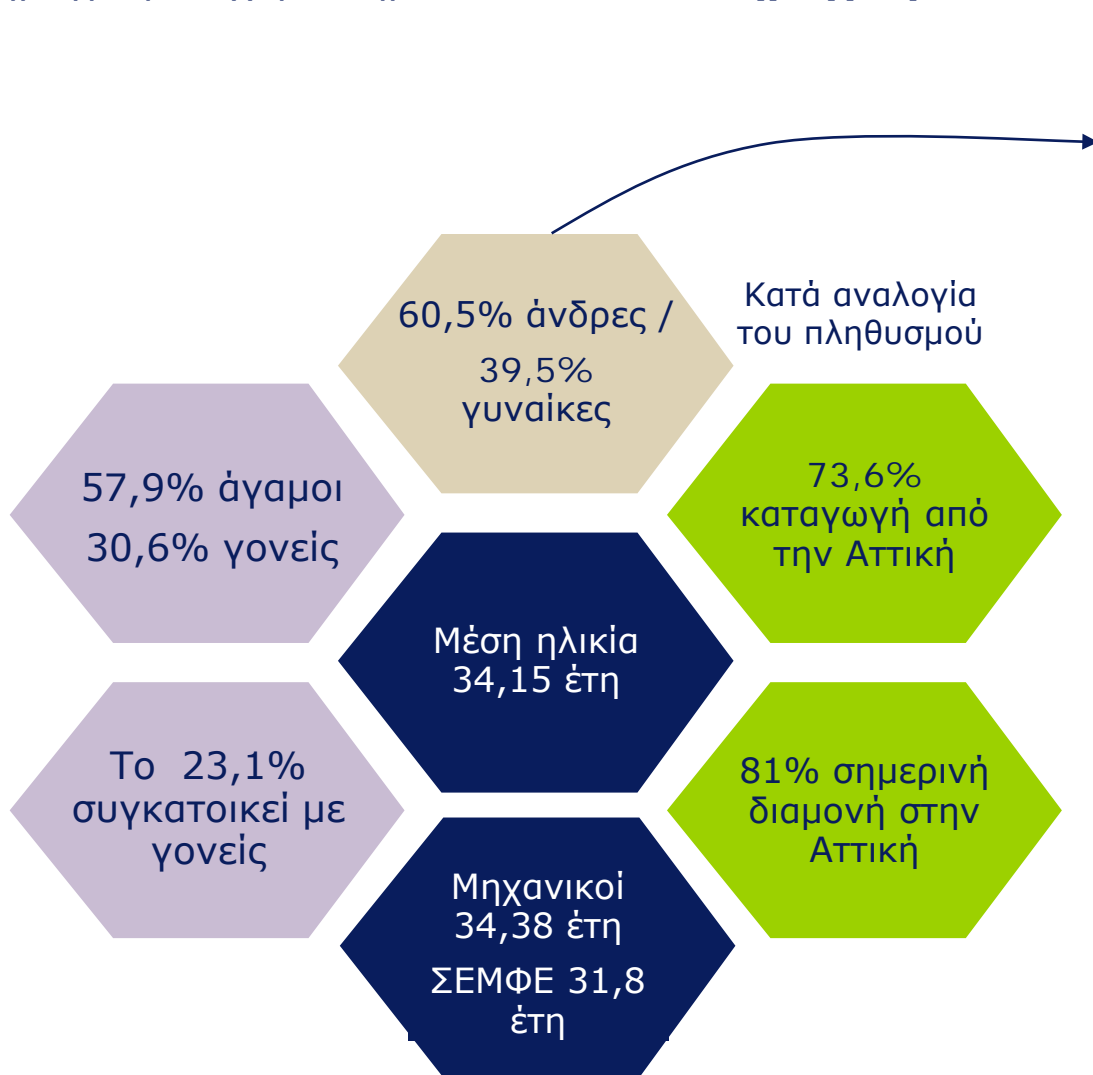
60,5% άνδρες /

39,5% γυναίκες

Κατά αναλογία του πληθυσμού

57,9% άγαμοι

30,6% γονείς

73,6% καταγωγή από την Αττική

Μέση ηλικία 34,15 έτη

Το 23,1% συγκατοικεί με γονείς

81% σημερινή διαμονή στην Αττική

Μηχανικοί 34,38 έτη

ΣΕΜΦΕ 31,8 έτη